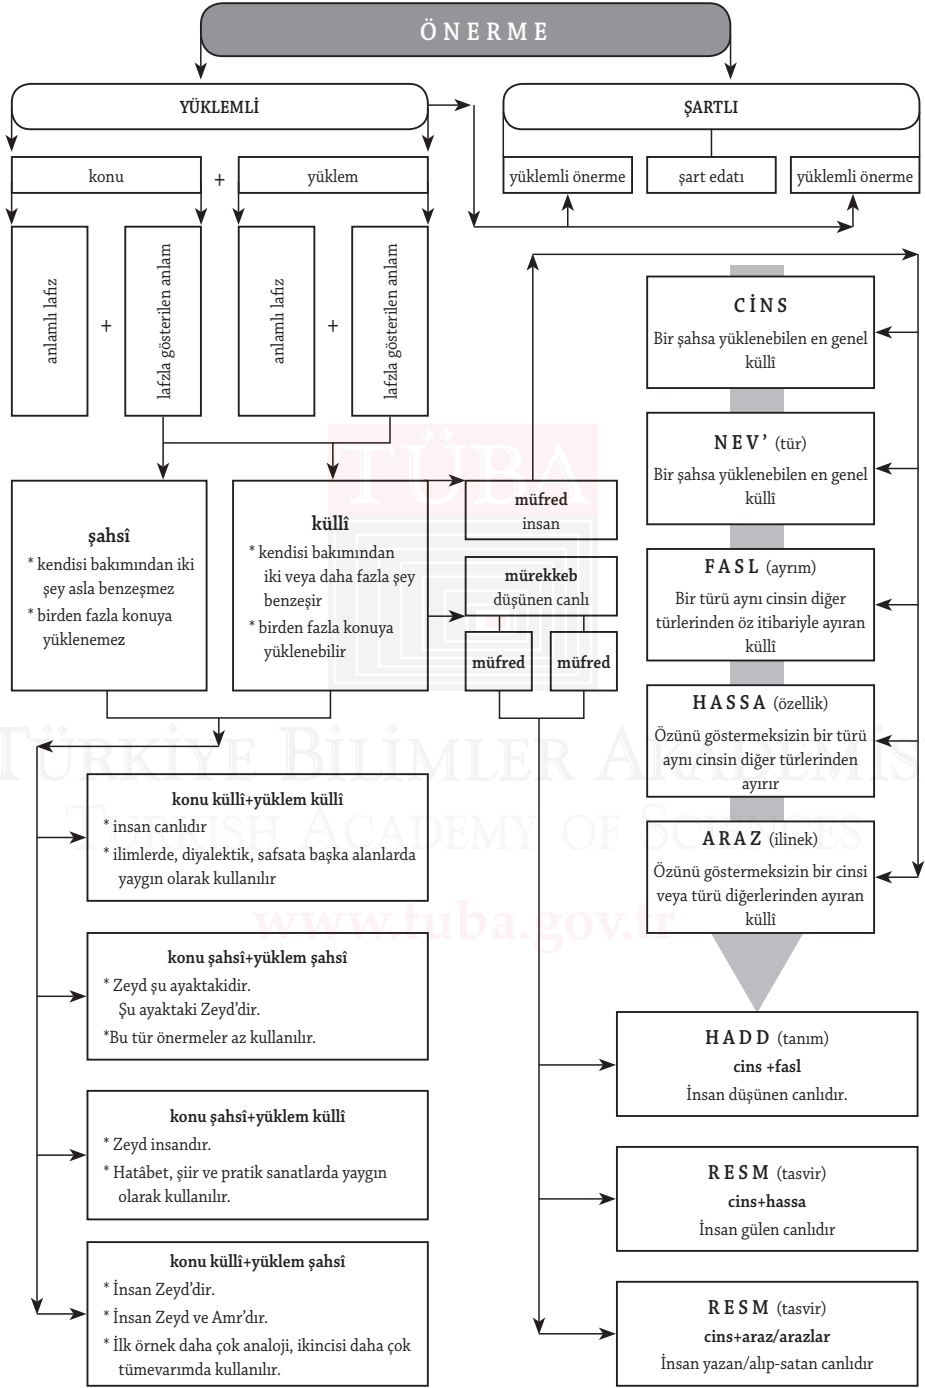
ÖNERME

YÜKLEMLİ

ŞARTLI

yüklemli önerme

şart edatı

yüklemli önerme

konu + yüklem

anlamlı lafız + lafızla gösterilen anlam

anlamlı lafız + lafızla gösterilen anlam

şahsî
* kendisi bakımından iki şey asla benzeşmez
* birden fazla konuya yüklenemez

küllî
* kendisi bakımından iki veya daha fazla şey benzeşir
* birden fazla konuya yüklenebilir

müfred
insan

mürekkeb
düşünen canlı

müfred

müfred

CİNS
Bir şahsa yüklenebilen en genel küllî

NEV' (tür)
Bir şahsa yüklenebilen en genel küllî

FASL (ayrım)
Bir türü aynı cinsin diğer türlerinden öz itibariyle ayıran küllî

HASSA (özellik)
Özünü göstermeksizin bir türü aynı cinsin diğer türlerinden ayırır

ARAZ (ilinek)
Özünü göstermeksizin bir cinsi veya türü diğerlerinden ayıran küllî

konu küllî+yüklem küllî
* insan canlıdır
* ilimlerde, diyalektik, safsata başka alanlarda yaygın olarak kullanılır

konu şahsî+yüklem şahsî
* Zeyd şu ayaktakidir.
Şu ayaktaki Zeyd'dir.
*Bu tür önermeler az kullanılır.

konu şahsî+yüklem küllî
* Zeyd insandır.
* Hatâbet, şiir ve pratik sanatlarda yaygın olarak kullanılır.

konu küllî+yüklem şahsî
* İnsan Zeyd'dir.
* İnsan Zeyd ve Amr'dır.
* İlk örnek daha çok analoji, ikincisi daha çok tümevarımda kullanılır.

HADD (tanım)
cins +fasl
İnsan düşünen canlıdır.

RESM (tasvir)
cins+hassa
İnsan gülen canlıdır

RESM (tasvir)
cins+araz/arazlar
İnsan yazan/alıp-satan canlıdır

TÜBA
TÜRKİYE BİLİMLER AKADEMİSİ
TURKISH ACADEMY OF SCIENCES
www.tuba.gov.tr